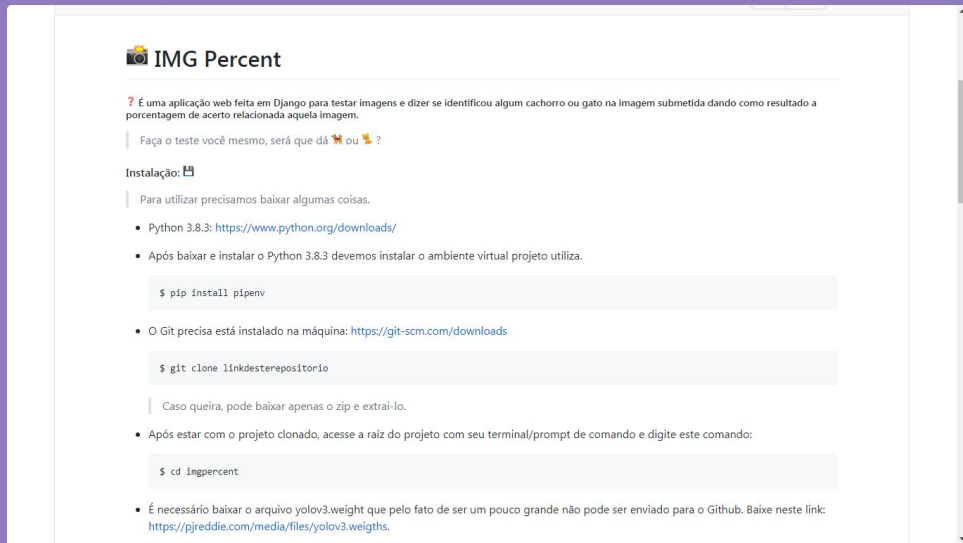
📷 IMG Percent

❓ É uma aplicação web feita em Django para testar imagens e dizer se identificou algum cachorro ou gato na imagem submetida dando como resultado a porcentagem de acerto relacionada aquela imagem.

Faça o teste você mesmo, será que dá 🐕 ou 🐈 ?

Instalação: 💾

Para utilizar precisamos baixar algumas coisas.

- Python 3.8.3: https://www.python.org/downloads/
- Após baixar e instalar o Python 3.8.3 devemos instalar o ambiente virtual projeto utiliza.

$ pip install pipenv

- O Git precisa está instalado na máquina: https://git-scm.com/downloads

$ git clone linkdesterepositorio

Caso queira, pode baixar apenas o zip e extrai-lo.

- Após estar com o projeto clonado, acesse a raíz do projeto com seu terminal/prompt de comando e digite este comando:

$ cd imgpercent

- É necessário baixar o arquivo yolov3.weight que pelo fato de ser um pouco grande não pode ser enviado para o Github. Baixe neste link: https://pjreddie.com/media/files/yolov3.weigths.